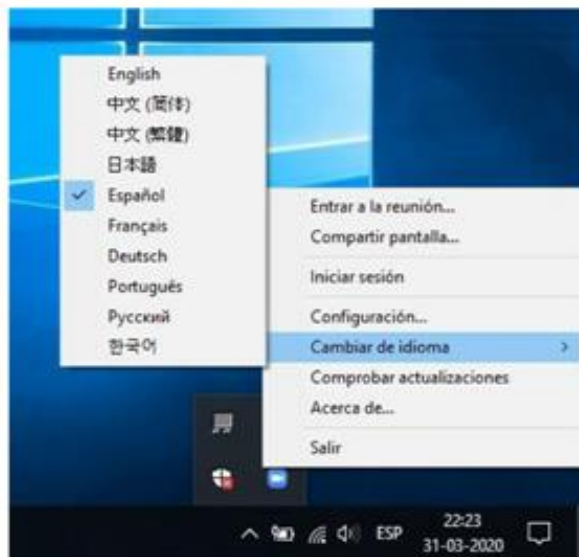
English
中文 (简体)
中文 (繁體)
日本語
Español
Français
Deutsch
Português
Русский
한국어

Entrar a la reunión...
Compartir pantalla...
Iniciar sesión
Configuración...
Cambiar de idioma
Comprobar actualizaciones
Acerca de...
Salir

ESP
22:23
31-03-2020